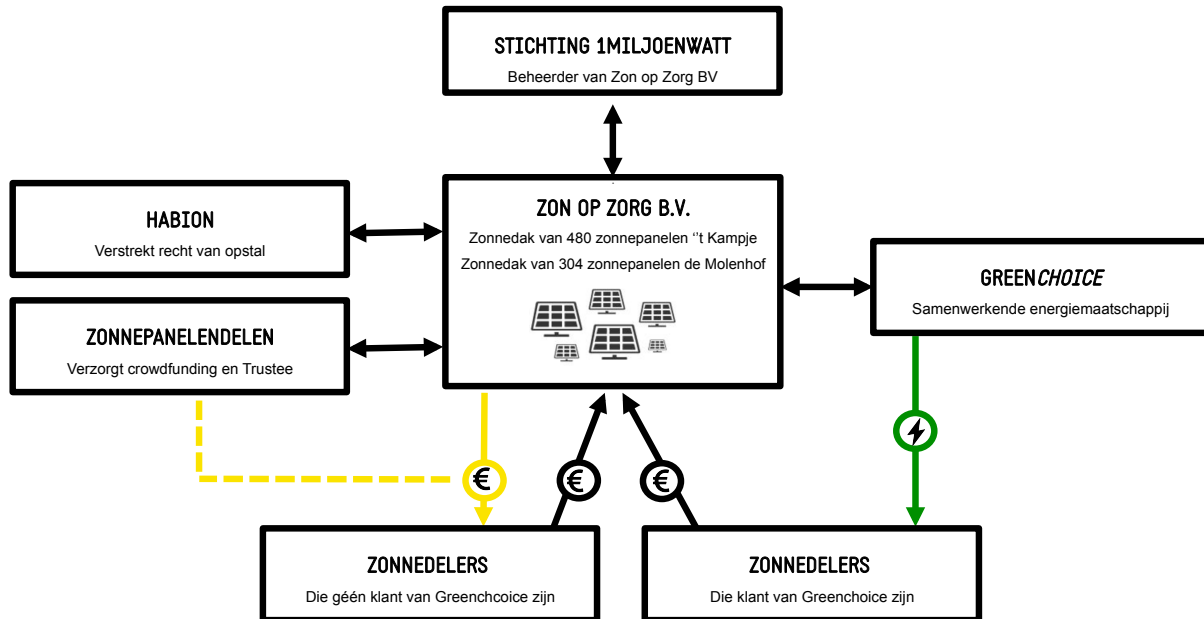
STICHTING 1MILJOENWATT
Beheerder van Zon op Zorg BV

HABION
Verstrekt recht van opstal

ZON OP ZORG B.V.
Zonnedak van 480 zonnepanelen ''t Kampje
Zonnedak van 304 zonnepanelen de Molenhof

GREENCHOICE
Samenwerkende energiemaatschappij

ZONNEPANELENDELEN
Verzorgt crowdfunding en Trustee

€

€

€

ZONNEDELERS
Die géén klant van Greenchcoice zijn

ZONNEDELERS
Die klant van Greenchoice zijn